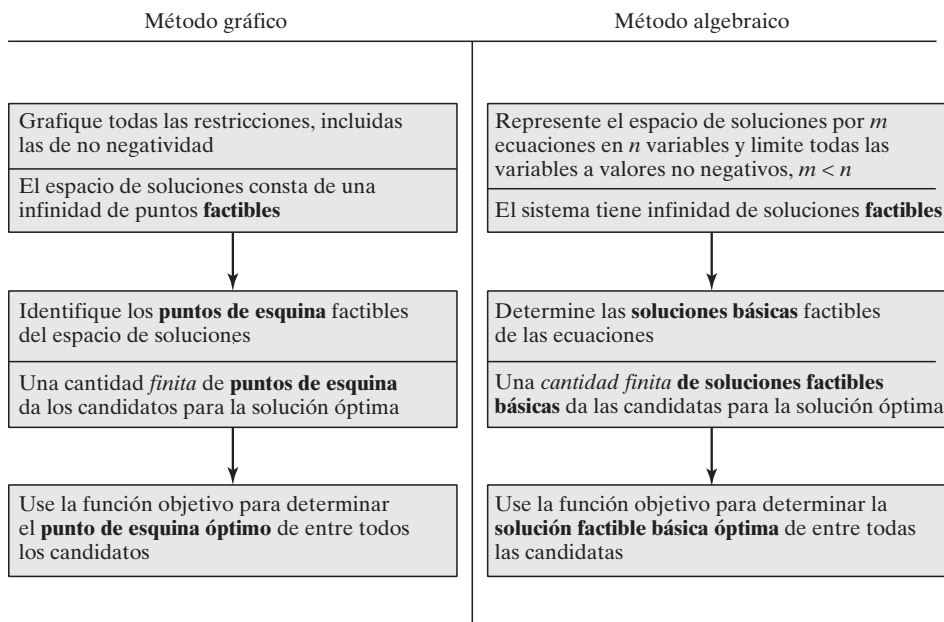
Método gráfico

Grafique todas las restricciones, incluidas las de no negatividad

El espacio de soluciones consta de una infinidad de puntos **factibles**

Identifique los **puntos de esquina** factibles del espacio de soluciones

Una cantidad *finita* de **puntos de esquina** da los candidatos para la solución óptima

Use la función objetivo para determinar el **punto de esquina óptimo** de entre todos los candidatos

Método algebraico

Represente el espacio de soluciones por $m$ ecuaciones en $n$ variables y limite todas las variables a valores no negativos, $m < n$

El sistema tiene infinidad de soluciones **factibles**

Determine las **soluciones básicas** factibles de las ecuaciones

Una *cantidad finita* **de soluciones factibles básicas** da las candidatas para la solución óptima

Use la función objetivo para determinar la **solución factible básica óptima** de entre todas las candidatas